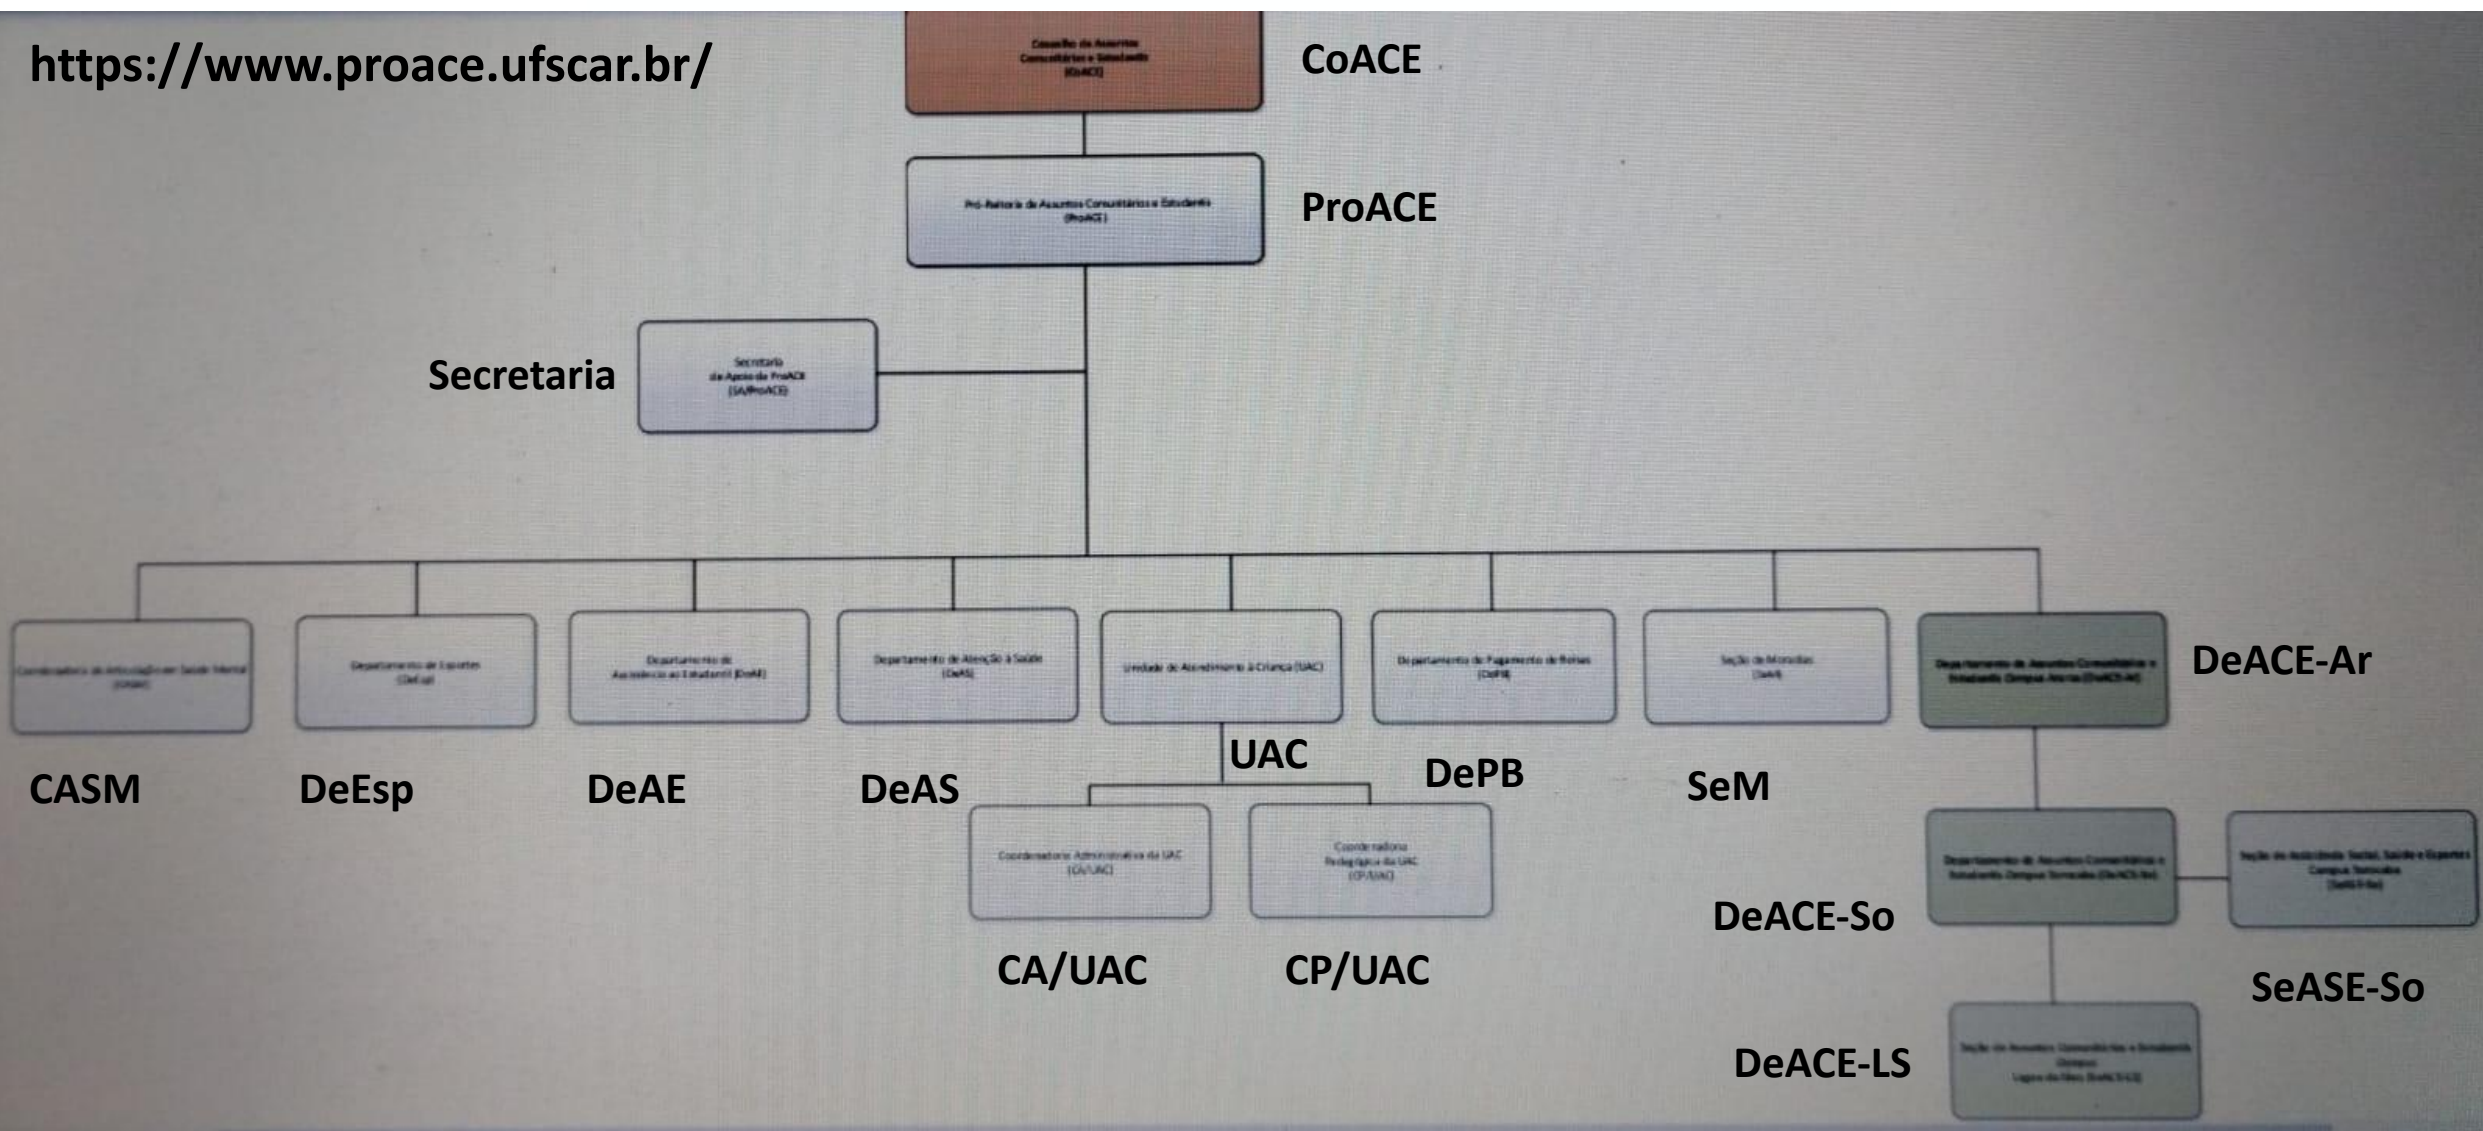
https://www.proace.ufscar.br/

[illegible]

CoACE

Pró-Reitoria de Assuntos Comunitários e Estudantis (ProACE)

ProACE

Secretaria

Secretaria de Apoio da ProACE (SA/ProACE)

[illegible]

CASM

Departamento de Esportes (DeEsp)

DeEsp

Departamento de Assistência ao Estudante (DeAE)

DeAE

Departamento de Atenção à Saúde (DeAS)

DeAS

Unidade de Atendimento à Criança (UAC)

UAC

Departamento de Pagamento de Bolsas (DePB)

DePB

Seção de Moradias (SeM)

SeM

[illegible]

DeACE-Ar

Coordenadoria Administrativa da UAC (CA/UAC)

CA/UAC

Coordenadoria Pedagógica da UAC (CP/UAC)

CP/UAC

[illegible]

DeACE-So

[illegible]

SeASE-So

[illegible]

DeACE-LS